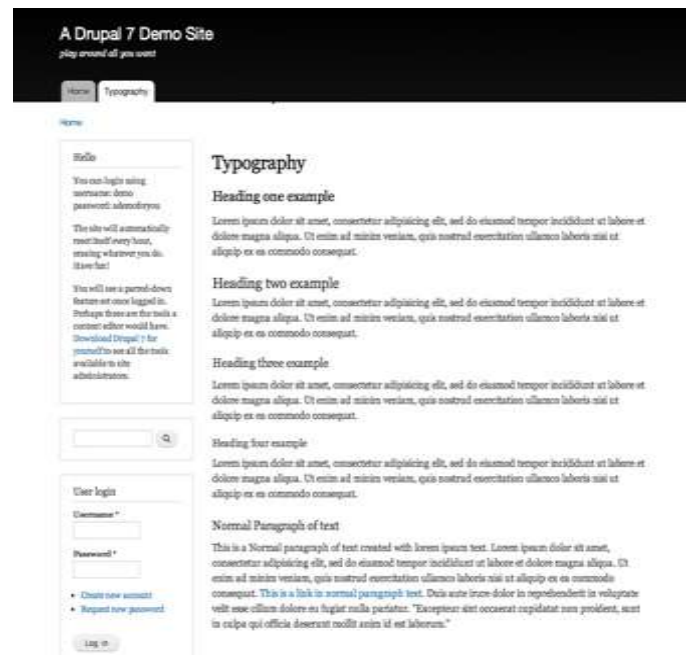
A Drupal 7 Demo Site
play around all you want

Home
Typography

Home

Hello

You can login using username: demo password: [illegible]

The site will automatically reset itself every hour, erasing whatever you do. Have fun!

You will see a pared-down feature set once logged in. Perhaps these are the tools a content editor would have. Download Drupal 7 for yourself to see all the tools available to site administrators.

User login

Username *

Password *

• Create new account
• Request new password

Log in

Typography

Heading one example

Lorem ipsum dolor sit amet, consectetur adipisicing elit, sed do eiusmod tempor incididunt ut labore et dolore magna aliqua. Ut enim ad minim veniam, quis nostrud exercitation ullamco laboris nisi ut aliquip ex ea commodo consequat.

Heading two example

Lorem ipsum dolor sit amet, consectetur adipisicing elit, sed do eiusmod tempor incididunt ut labore et dolore magna aliqua. Ut enim ad minim veniam, quis nostrud exercitation ullamco laboris nisi ut aliquip ex ea commodo consequat.

Heading three example

Lorem ipsum dolor sit amet, consectetur adipisicing elit, sed do eiusmod tempor incididunt ut labore et dolore magna aliqua. Ut enim ad minim veniam, quis nostrud exercitation ullamco laboris nisi ut aliquip ex ea commodo consequat.

Heading four example

Lorem ipsum dolor sit amet, consectetur adipisicing elit, sed do eiusmod tempor incididunt ut labore et dolore magna aliqua. Ut enim ad minim veniam, quis nostrud exercitation ullamco laboris nisi ut aliquip ex ea commodo consequat.

Normal Paragraph of text

This is a Normal paragraph of text created with lorem ipsum text. Lorem ipsum dolor sit amet, consectetur adipisicing elit, sed do eiusmod tempor incididunt ut labore et dolore magna aliqua. Ut enim ad minim veniam, quis nostrud exercitation ullamco laboris nisi ut aliquip ex ea commodo consequat. This is a link in normal paragraph text. Duis aute irure dolor in reprehenderit in voluptate velit esse cillum dolore eu fugiat nulla pariatur. "Excepteur sint occaecat cupidatat non proident, sunt in culpa qui officia deserunt mollit anim id est laborum."